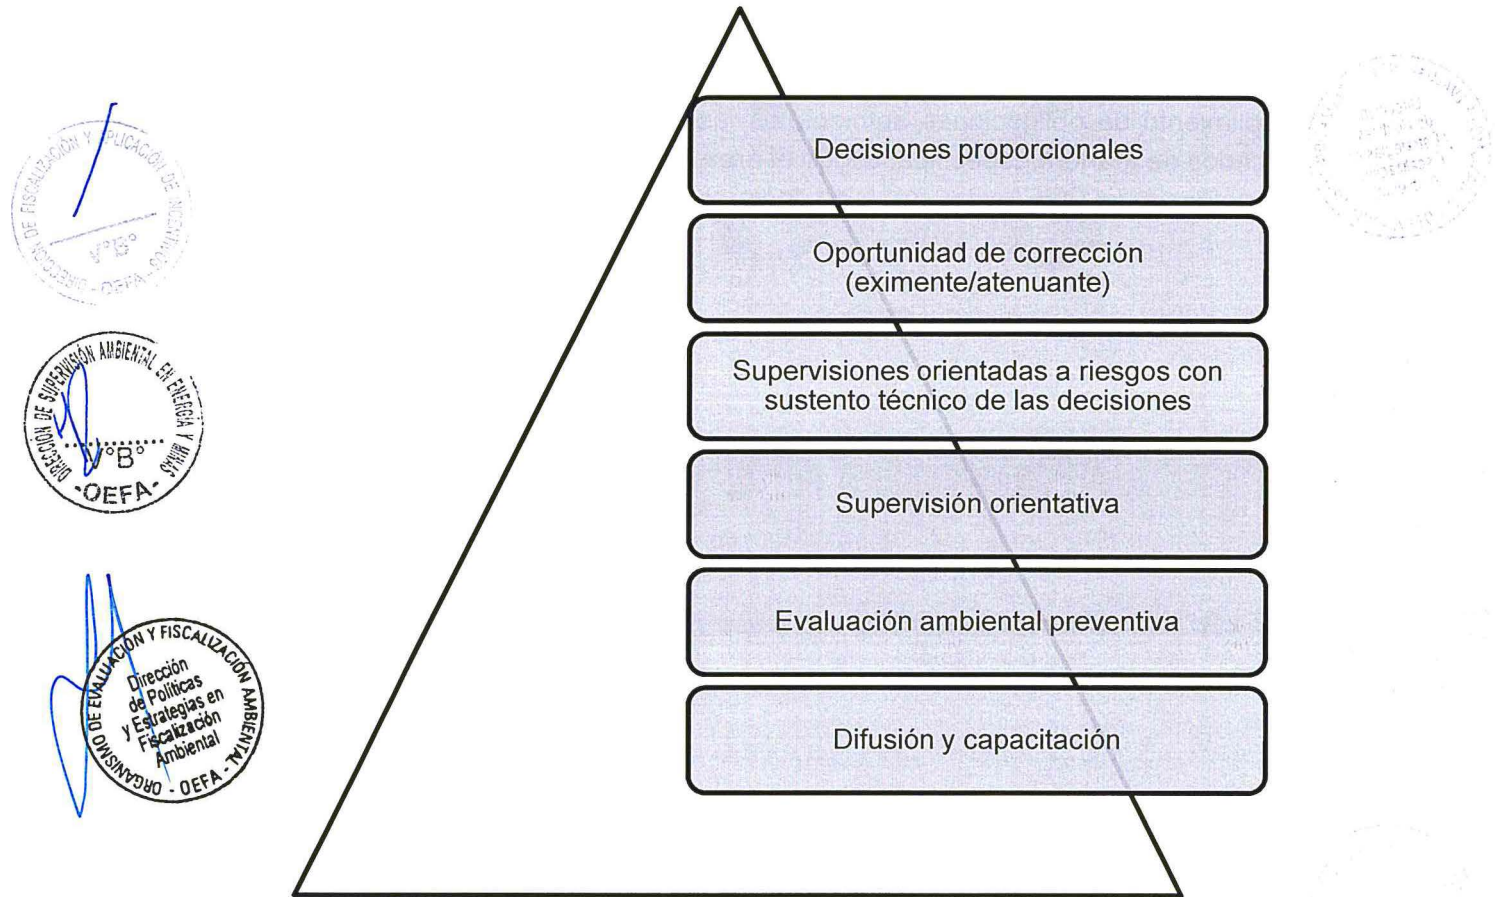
DIRECCIÓN DE FISCALIZACIÓN Y APLICACIÓN DE INCENTIVOS
V°B°
OEFA

DIRECCIÓN DE SUPERVISIÓN AMBIENTAL EN ENERGÍA Y MINAS
V°B°
OEFA

ORGANISMO DE EVALUACIÓN Y FISCALIZACIÓN AMBIENTAL
Dirección de Políticas y Estrategias en Fiscalización Ambiental
OEFA

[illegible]

Decisiones proporcionales

Oportunidad de corrección (eximente/atenuante)

Supervisiones orientadas a riesgos con sustento técnico de las decisiones

Supervisión orientativa

Evaluación ambiental preventiva

Difusión y capacitación